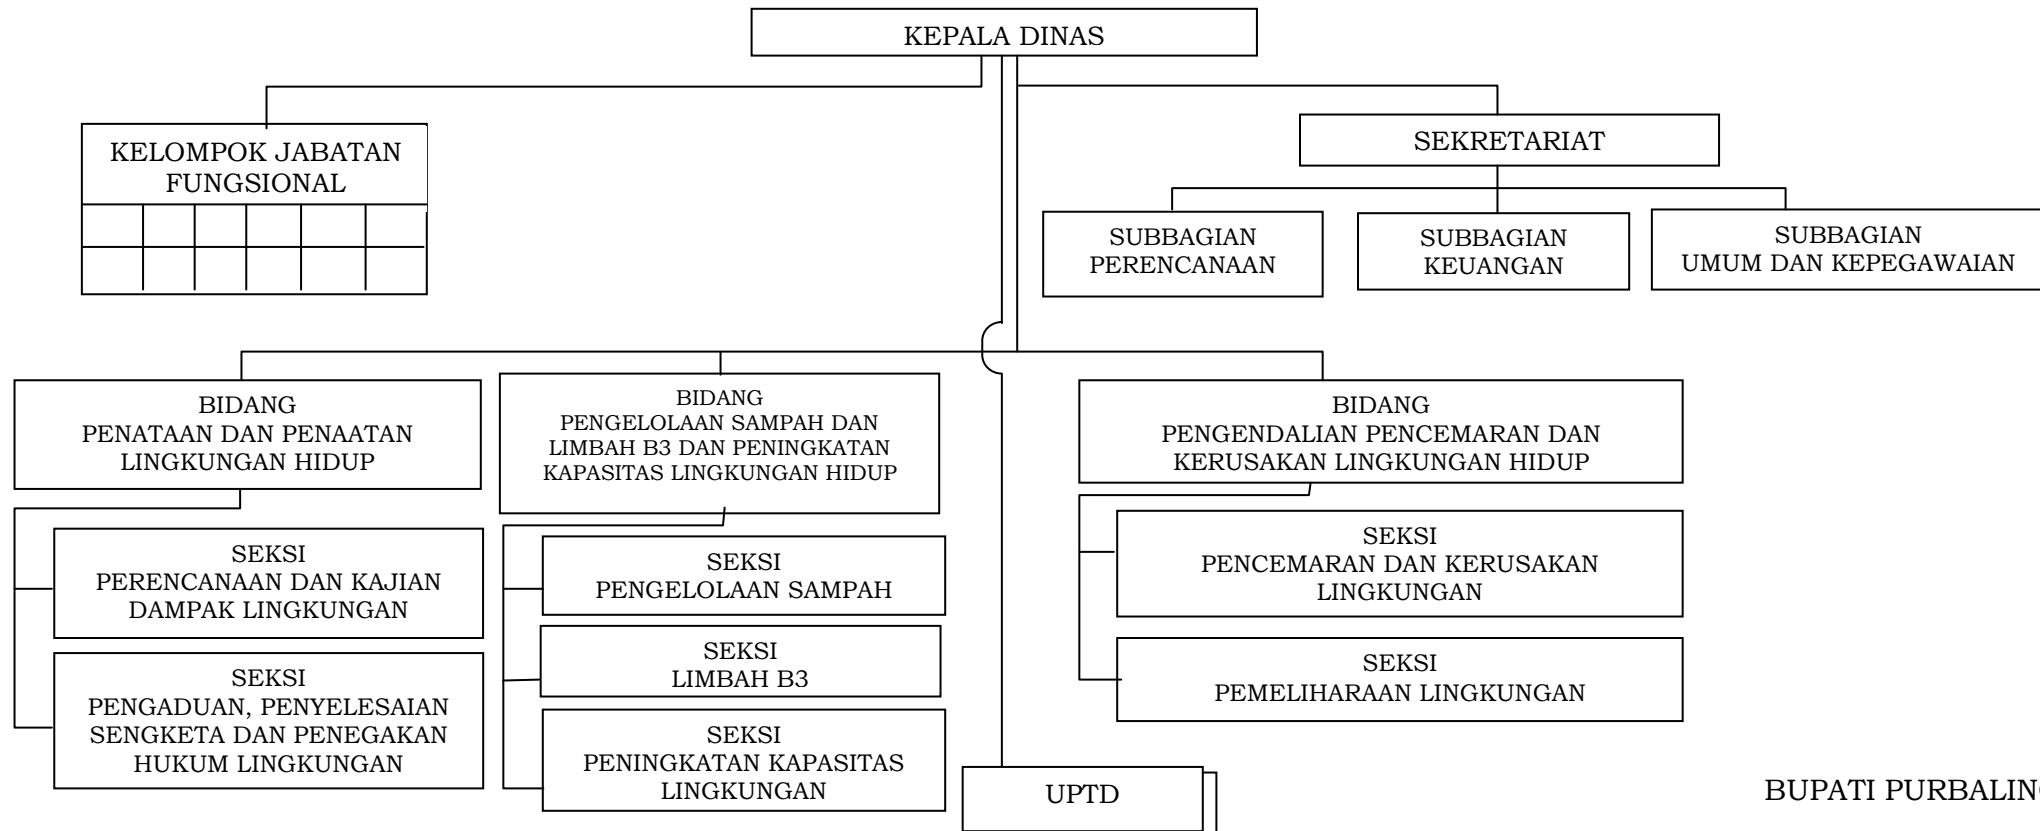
KEPALA DINAS

KELOMPOK JABATAN FUNGSIONAL

SEKRETARIAT

SUBBAGIAN PERENCANAAN

SUBBAGIAN KEUANGAN

SUBBAGIAN UMUM DAN KEPEGAWAIAN

BIDANG PENATAAN DAN PENAATAN LINGKUNGAN HIDUP

SEKSI PERENCANAAN DAN KAJIAN DAMPAK LINGKUNGAN

SEKSI PENGADUAN, PENYELESAIAN SENGKETA DAN PENEGAKAN HUKUM LINGKUNGAN

BIDANG PENGELOLAAN SAMPAH DAN LIMBAH B3 DAN PENINGKATAN KAPASITAS LINGKUNGAN HIDUP

SEKSI PENGELOLAAN SAMPAH

SEKSI LIMBAH B3

SEKSI PENINGKATAN KAPASITAS LINGKUNGAN

UPTD

BIDANG PENGENDALIAN PENCEMARAN DAN KERUSAKAN LINGKUNGAN HIDUP

SEKSI PENCEMARAN DAN KERUSAKAN LINGKUNGAN

SEKSI PEMELIHARAAN LINGKUNGAN

BUPATI PURBALIN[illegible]